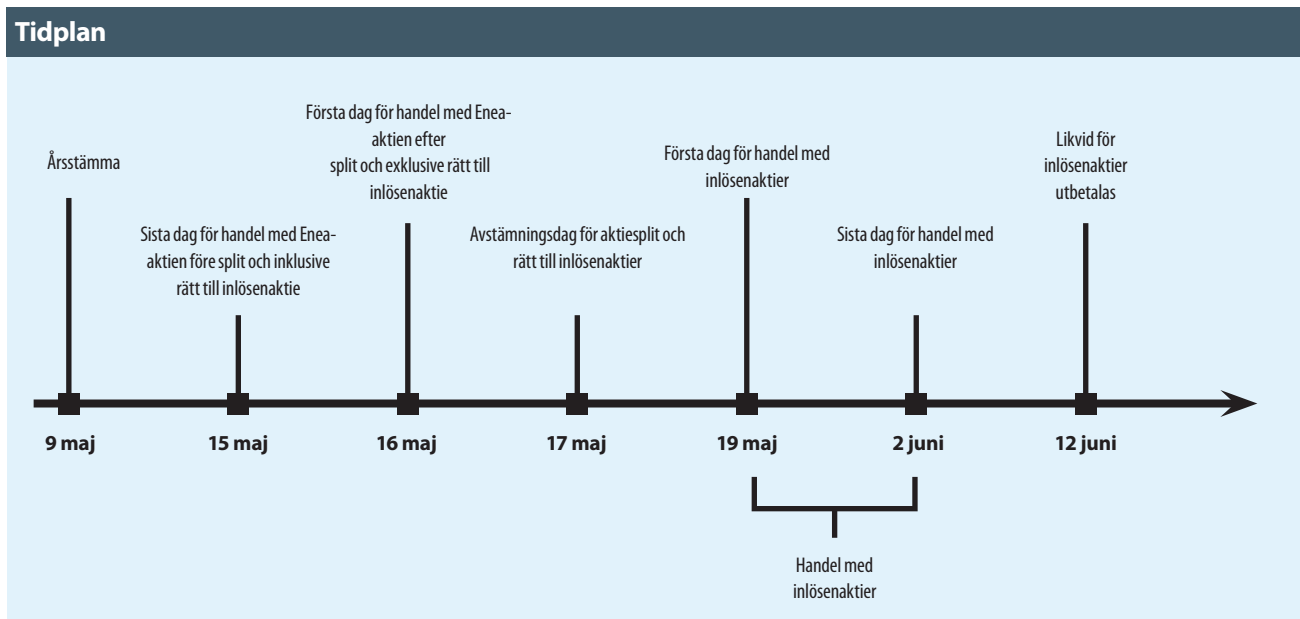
Tidplan

Årsstämma

Sista dag för handel med Enea-aktien före split och inklusive rätt till inlösenaktie

Första dag för handel med Enea-aktien efter split och exklusive rätt till inlösenaktie

Avstämningsdag för aktiesplit och rätt till inlösenaktier

Första dag för handel med inlösenaktier

Sista dag för handel med inlösenaktier

Likvid för inlösenaktier utbetalas

9 maj

15 maj

16 maj

17 maj

19 maj

2 juni

12 juni

Handel med inlösenaktier